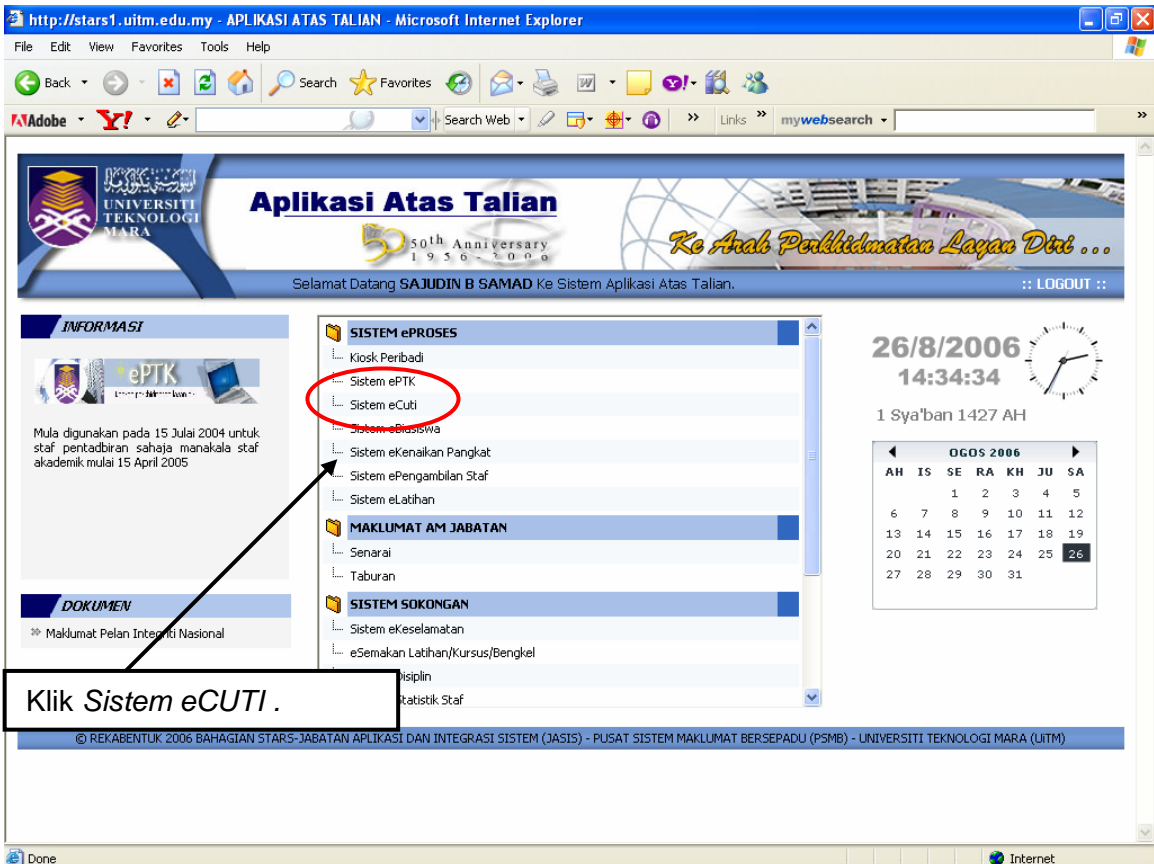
http://stars1.uitm.edu.my - APLIKASI ATAS TALIAN - Microsoft Internet Explorer

File Edit View Favorites Tools Help

Back Search Favorites

Adobe Y! Search Web Links mywebsearch

UNIVERSITI TEKNOLOGI MARA

Aplikasi Atas Talian

50th Anniversary 1956 - 2006

Ke Arah Perkhidmatan Layan Diri ...

Selamat Datang SAJUDIN B SAMAD Ke Sistem Aplikasi Atas Talian. :: LOGOUT ::

INFORMASI

ePTK

Mula digunakan pada 15 Julai 2004 untuk staf pentadbiran sahaja manakala staf akademik mulai 15 April 2005

DOKUMEN

Maklumat Pelan Integriti Nasional

SISTEM ePROSES
Kiosk Peribadi
Sistem ePTK
Sistem eCuti
Sistem eBiasiswa
Sistem eKenaikan Pangkat
Sistem ePengambilan Staf
Sistem eLatihan

MAKLUMAT AM JABATAN
Senarai
Taburan

SISTEM SOKONGAN
Sistem eKeselamatan
eSemakan Latihan/Kursus/Bengkel
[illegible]Disiplin
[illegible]Statistik Staf

Klik *Sistem eCUTI .*

26/8/2006
14:34:34
1 Sya'ban 1427 AH

OGOS 2006

| AH | IS | SE | RA | KH | JU | SA |
|---|---|---|---|---|---|---|
| | | 1 | 2 | 3 | 4 | 5 |
| 6 | 7 | 8 | 9 | 10 | 11 | 12 |
| 13 | 14 | 15 | 16 | 17 | 18 | 19 |
| 20 | 21 | 22 | 23 | 24 | 25 | 26 |
| 27 | 28 | 29 | 30 | 31 | | |

© REKABENTUK 2006 BAHAGIAN STARS-JABATAN APLIKASI DAN INTEGRASI SISTEM (JASIS) - PUSAT SISTEM MAKLUMAT BERSEPADU (PSMB) - UNIVERSITI TEKNOLOGI MARA (UiTM)

Done Internet